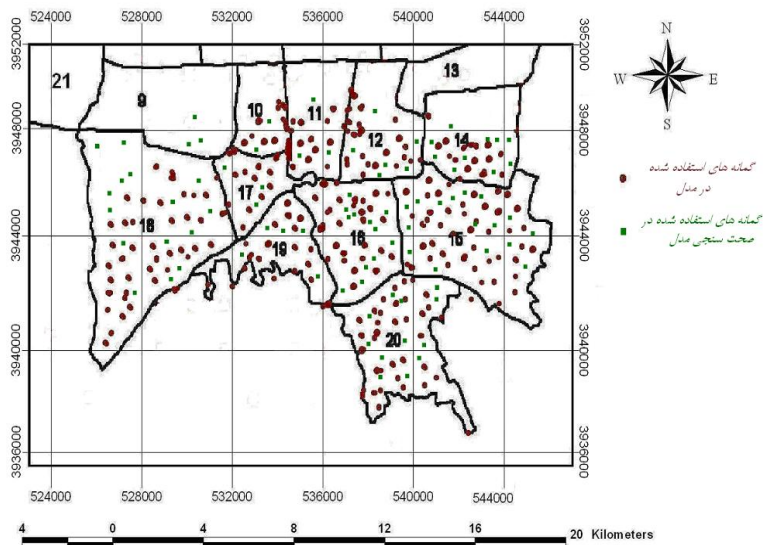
524000 528000 532000 536000 540000 544000

3952000 3948000 3944000 3940000 3936000

3952000 3948000 3944000 3940000 3936000

21 9 13 10 11 12 14 17 18 19 16 15 20

N
W E
S

گمانه های استفاده شده در مدل

گمانه های استفاده شده در صحت سنجی مدل

524000 528000 532000 536000 540000 544000

4 0 4 8 12 16 20 Kilometers